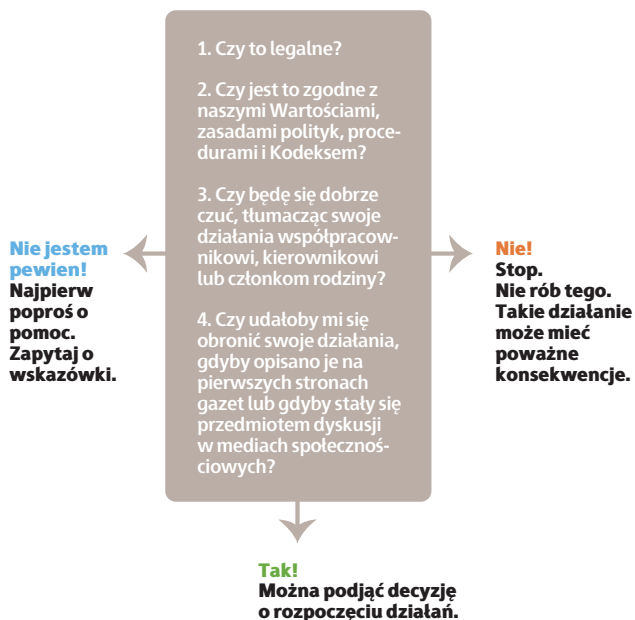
1. Czy to legalne?

2. Czy jest to zgodne z naszymi Wartościami, zasadami polityk, procedurami i Kodeksem?

3. Czy będę się dobrze czuć, tłumacząc swoje działania współpracownikowi, kierownikowi lub członkom rodziny?

4. Czy udałoby mi się obronić swoje działania, gdyby opisano je na pierwszych stronach gazet lub gdyby stały się przedmiotem dyskusji w mediach społecznościowych?

Nie jestem pewien!
Najpierw poproś o pomoc. Zapytaj o wskazówki.

Nie!
Stop.
Nie rób tego.
Takie działanie może mieć poważne konsekwencje.

Tak!
Można podjąć decyzję o rozpoczęciu działań.